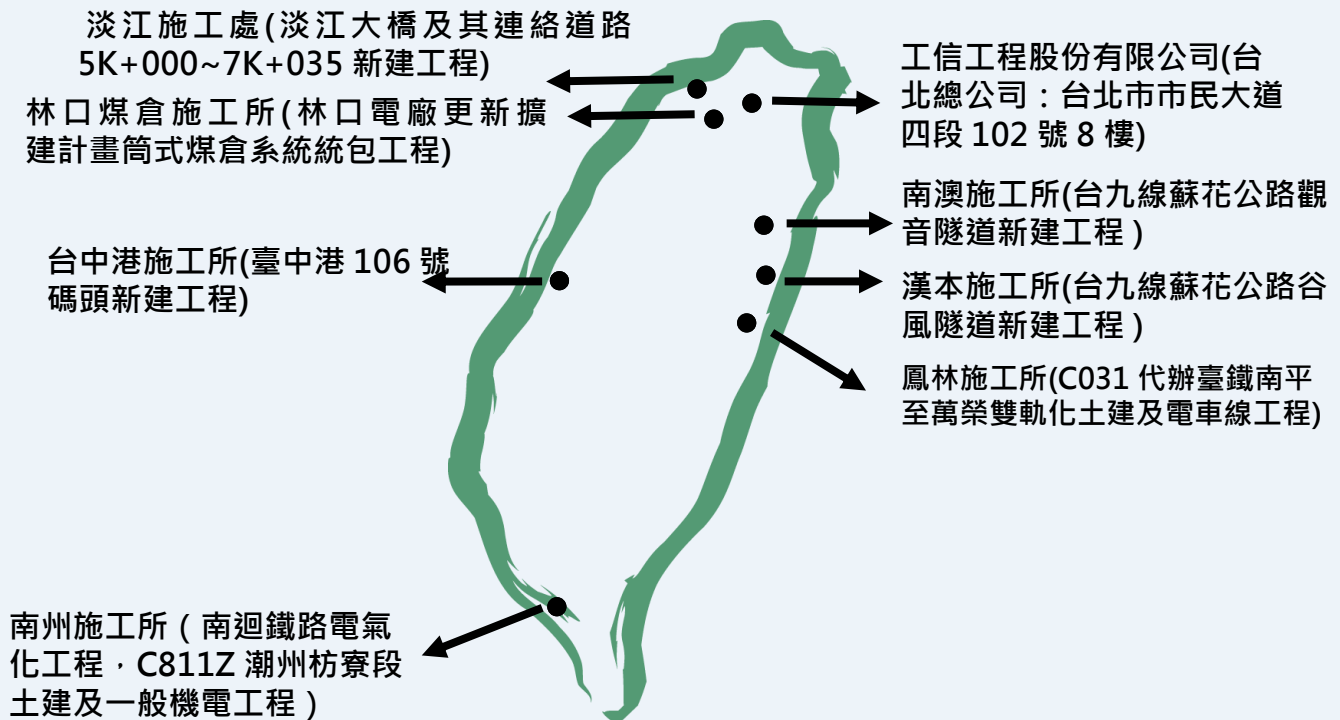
淡江施工處(淡江大橋及其連絡道路 5K+000~7K+035 新建工程)

林口煤倉施工所(林口電廠更新擴建計畫筒式煤倉系統統包工程)

台中港施工所(臺中港 106 號碼頭新建工程)

南州施工所（南迴鐵路電氣化工程，C811Z 潮州枋寮段土建及一般機電工程）

工信工程股份有限公司(台北總公司：台北市市民大道四段 102 號 8 樓)

南澳施工所(台九線蘇花公路觀音隧道新建工程)

漢本施工所(台九線蘇花公路谷風隧道新建工程)

鳳林施工所(C031 代辦臺鐵南平至萬榮雙軌化土建及電車線工程)